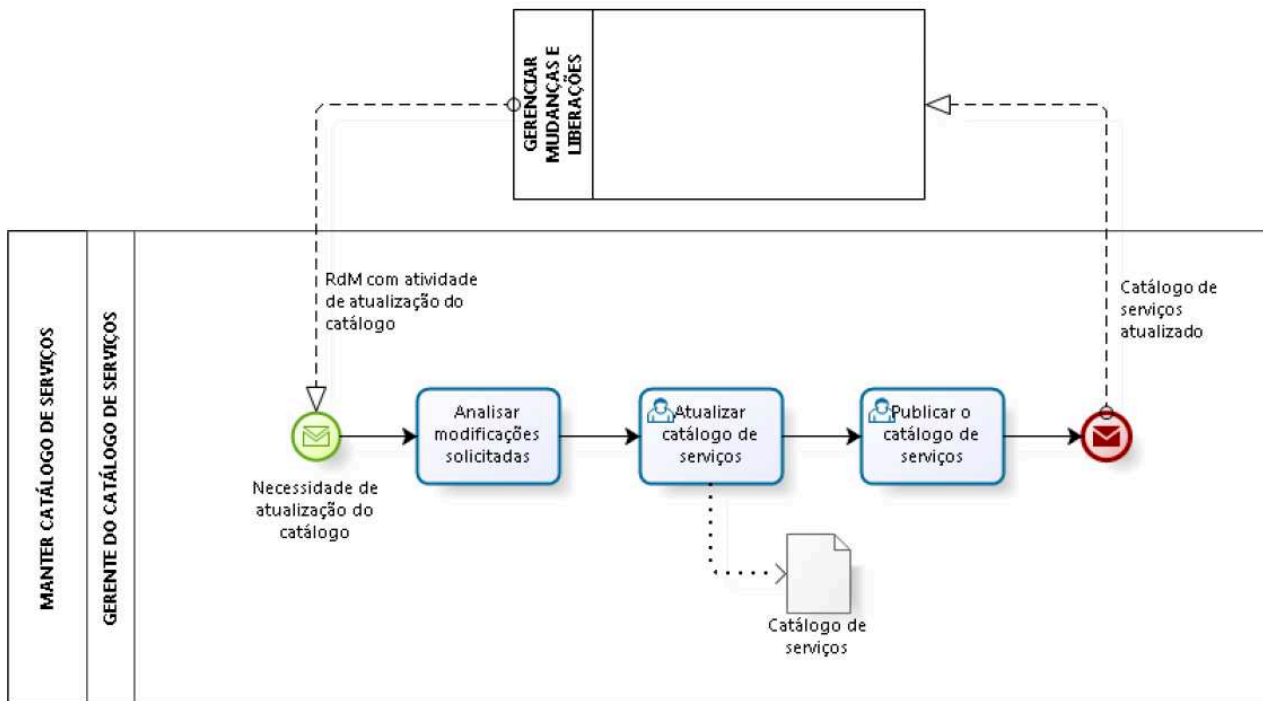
GERENCIAR MUDANÇAS E LIBERAÇÕES

MANTER CATÁLOGO DE SERVIÇOS

GERENTE DO CATÁLOGO DE SERVIÇOS

RdM com atividade de atualização do catálogo

Catálogo de serviços atualizado

Necessidade de atualização do catálogo

Analisar modificações solicitadas

Atualizar catálogo de serviços

Publicar o catálogo de serviços

Catálogo de serviços